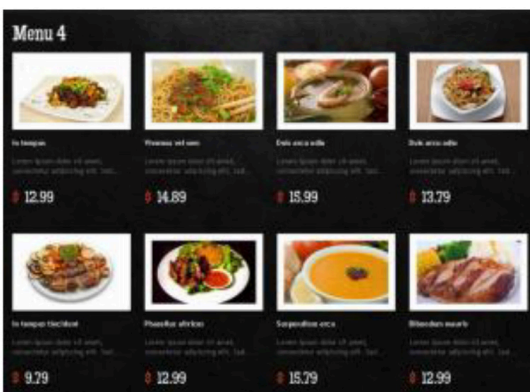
Menu 4

In tempus
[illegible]
$ 12.99

Vivamus vel sem
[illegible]
$ 14.89

Duis arcu odio
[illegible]
$ 15.99

Duis arcu odio
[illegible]
$ 13.79

In tempus tincidunt
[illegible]
$ 9.79

Phasellus ultrices
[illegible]
$ 12.99

Suspendisse arcu
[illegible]
$ 15.79

Bibendum mauris
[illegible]
$ 12.99